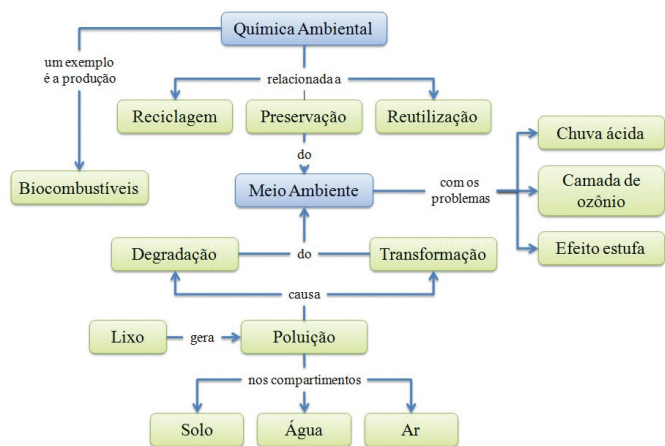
Química Ambiental

um exemplo é a produção

relacionada a

Reciclagem

Preservação

Reutilização

do

Biocombustíveis

Meio Ambiente

com os problemas

Chuva ácida

Camada de ozônio

Efeito estufa

Degradação

do

Transformação

causa

Lixo

gera

Poluição

nos compartimentos

Solo

Água

Ar